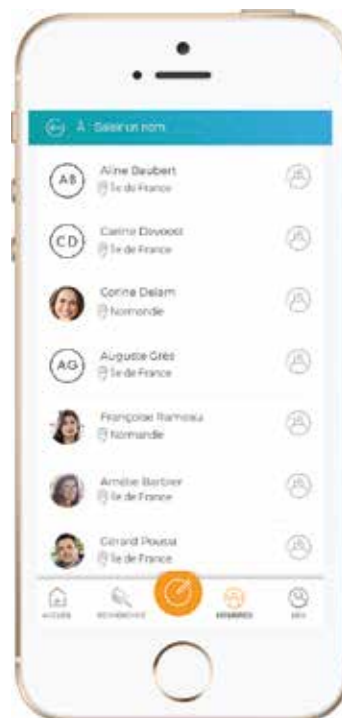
À Saisir un nom

AB
Aline Daubert
Île de France

CD
Carine Dovoost
Île de France

Corine Delam
Normandie

AG
Auguste Grès
Île de France

Françoise Ramoisu
Normandie

Amélie Barbier
Île de France

Gérard Pousai
Île de France

ACCUEIL
RECHERCHE
MEMBRES
MOI